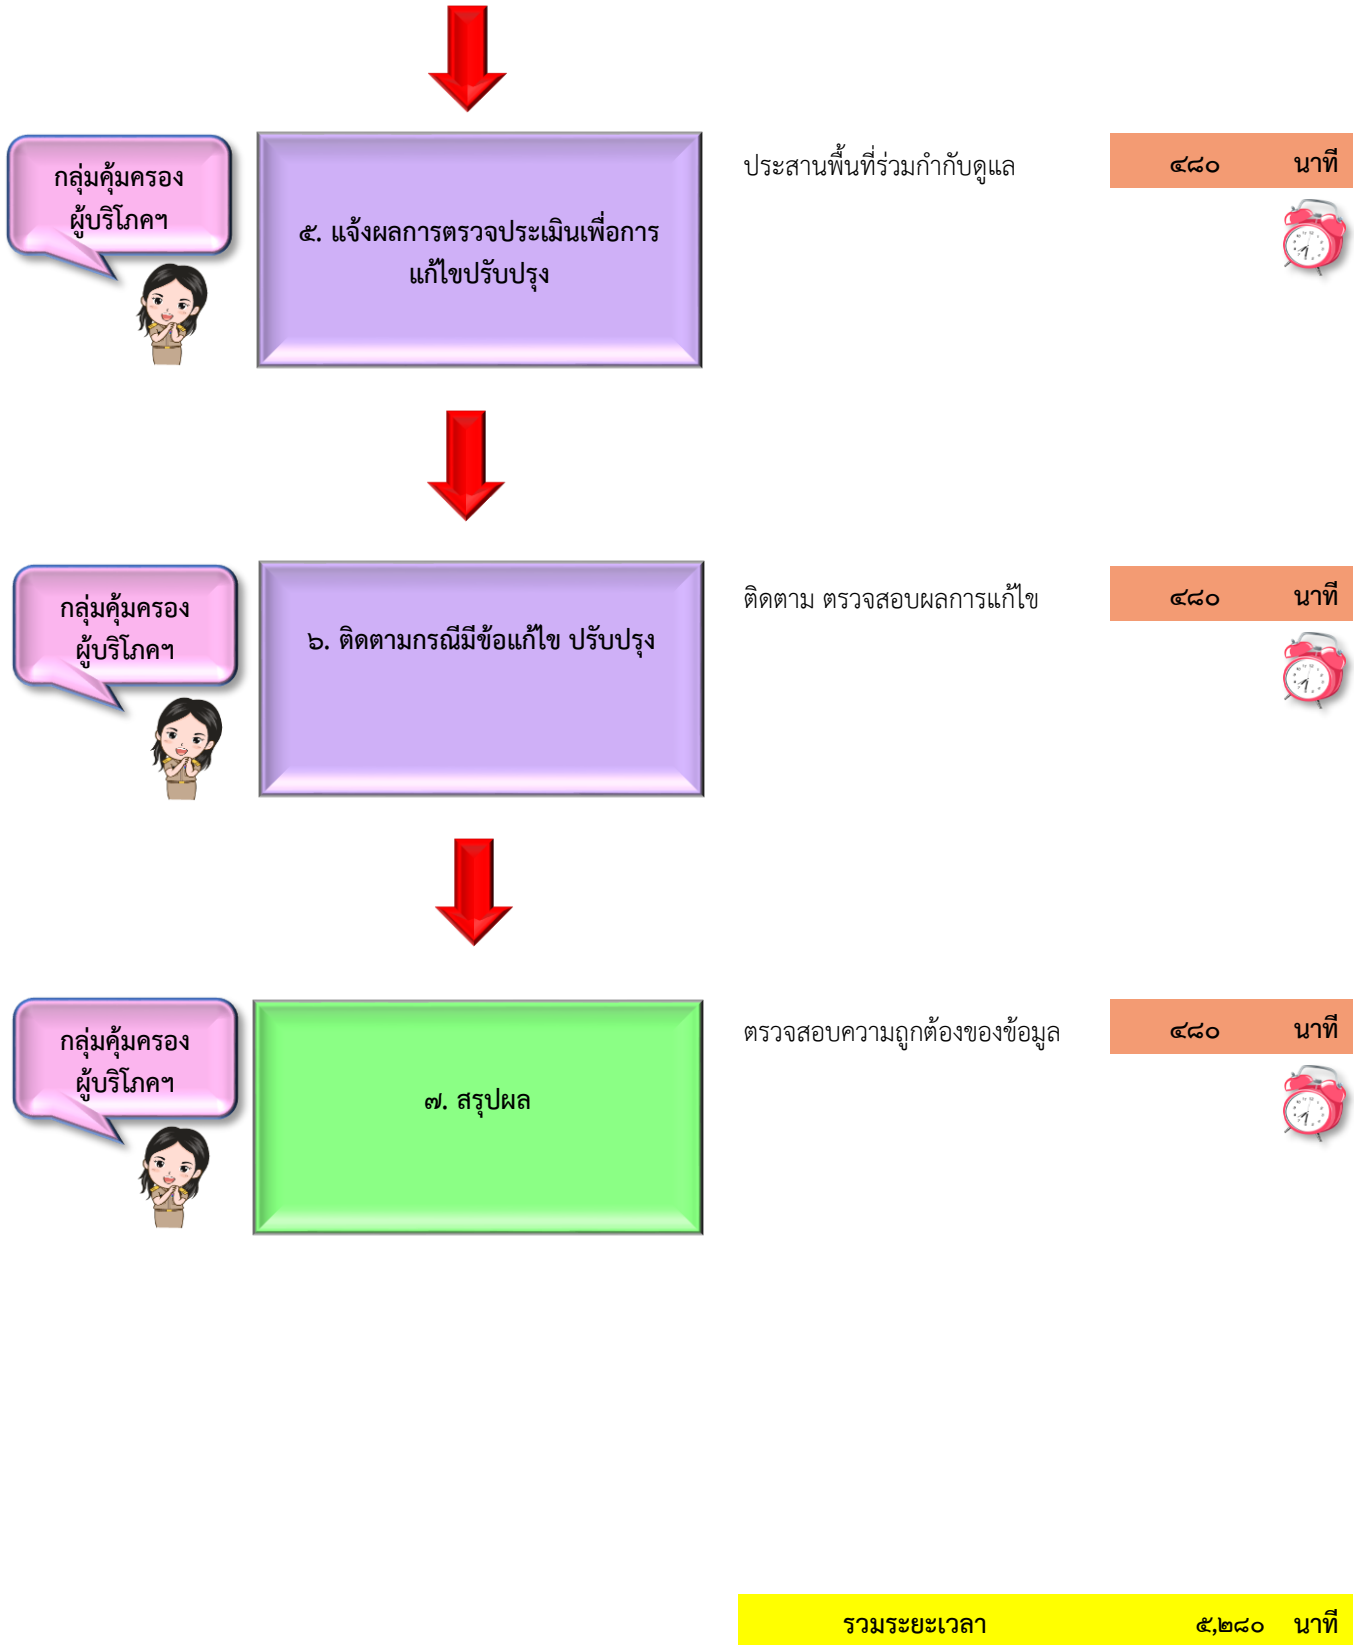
กลุ่มคุ้มครอง ผู้บริโภคฯ

๕. แจ้งผลการตรวจประเมินเพื่อการแก้ไขปรับปรุง

ประสานพื้นที่ร่วมกำกับดูแล

๔๘๐ นาที

กลุ่มคุ้มครอง ผู้บริโภคฯ

๖. ติดตามกรณีมีข้อแก้ไข ปรับปรุง

ติดตาม ตรวจสอบผลการแก้ไข

๔๘๐ นาที

กลุ่มคุ้มครอง ผู้บริโภคฯ

๗. สรุปผล

ตรวจสอบความถูกต้องของข้อมูล

๔๘๐ นาที

รวมระยะเวลา ๕,๒๘๐ นาที